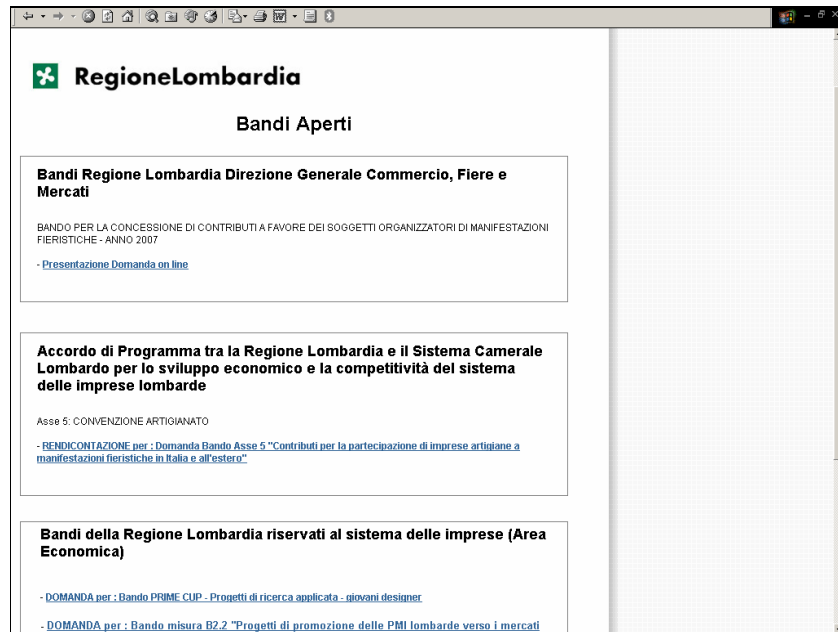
RegioneLombardia

Bandi Aperti

Bandi Regione Lombardia Direzione Generale Commercio, Fiere e Mercati

BANDO PER LA CONCESSIONE DI CONTRIBUTI A FAVORE DEI SOGGETTI ORGANIZZATORI DI MANIFESTAZIONI FIERISTICHE - ANNO 2007

- Presentazione Domanda on line

Accordo di Programma tra la Regione Lombardia e il Sistema Camerale Lombardo per lo sviluppo economico e la competitività del sistema delle imprese lombarde

Asse 5: CONVENZIONE ARTIGIANATO

- RENDICONTAZIONE per : Domanda Bando Asse 5 "Contributi per la partecipazione di imprese artigiane a manifestazioni fieristiche in Italia e all'estero"

Bandi della Regione Lombardia riservati al sistema delle imprese (Area Economica)

- DOMANDA per : Bando PRIME CUP - Progetti di ricerca applicata - giovani designer

- DOMANDA per : Bando misura B2.2 "Progetti di promozione delle PMI lombarde verso i mercati